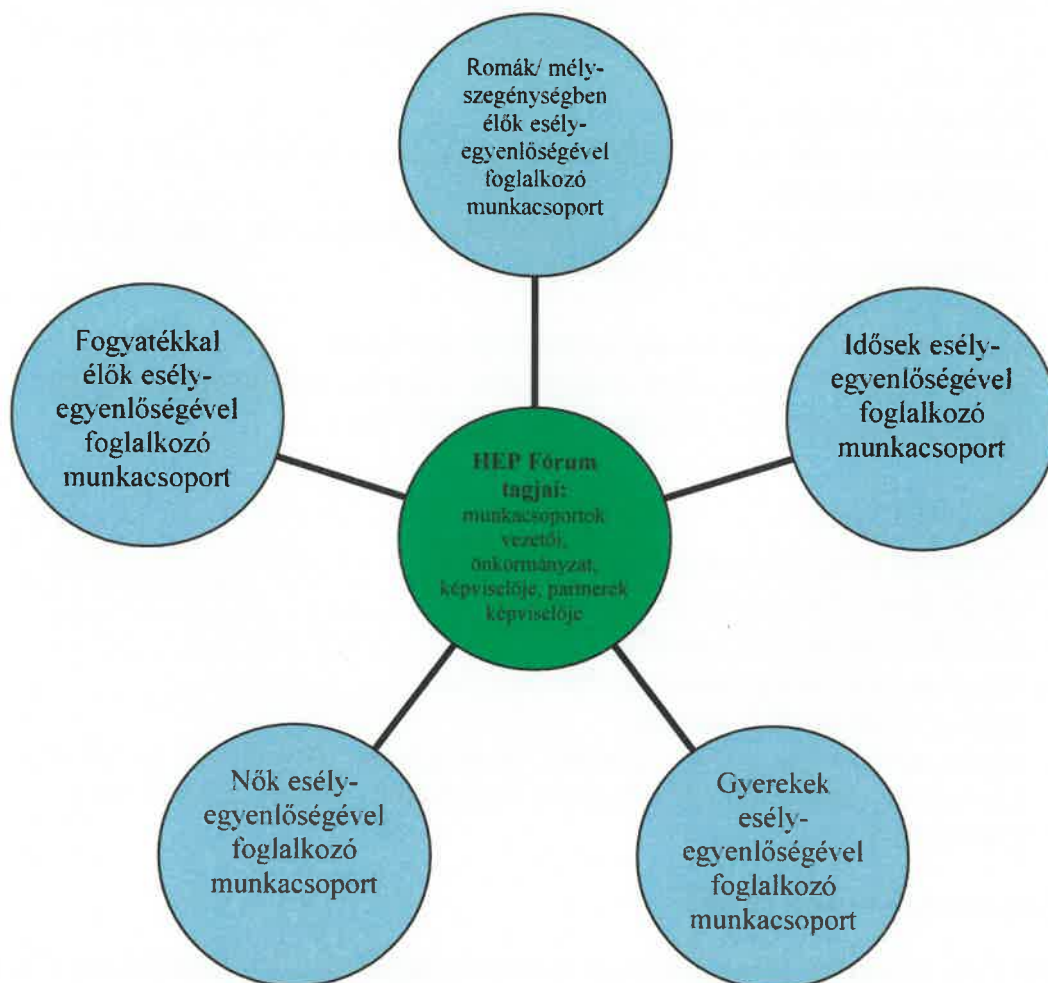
Romák/ mélyszegénységben élők esélyegyenlőségével foglalkozó munkacsoport

Fogyatékkal élők esélyegyenlőségével foglalkozó munkacsoport

HEP Fórum tagjai: munkacsoportok vezetői, önkormányzat, képviselője, partnerek képviselője

Idősek esélyegyenlőségével foglalkozó munkacsoport

Nők esélyegyenlőségével foglalkozó munkacsoport

Gyerekek esélyegyenlőségével foglalkozó munkacsoport